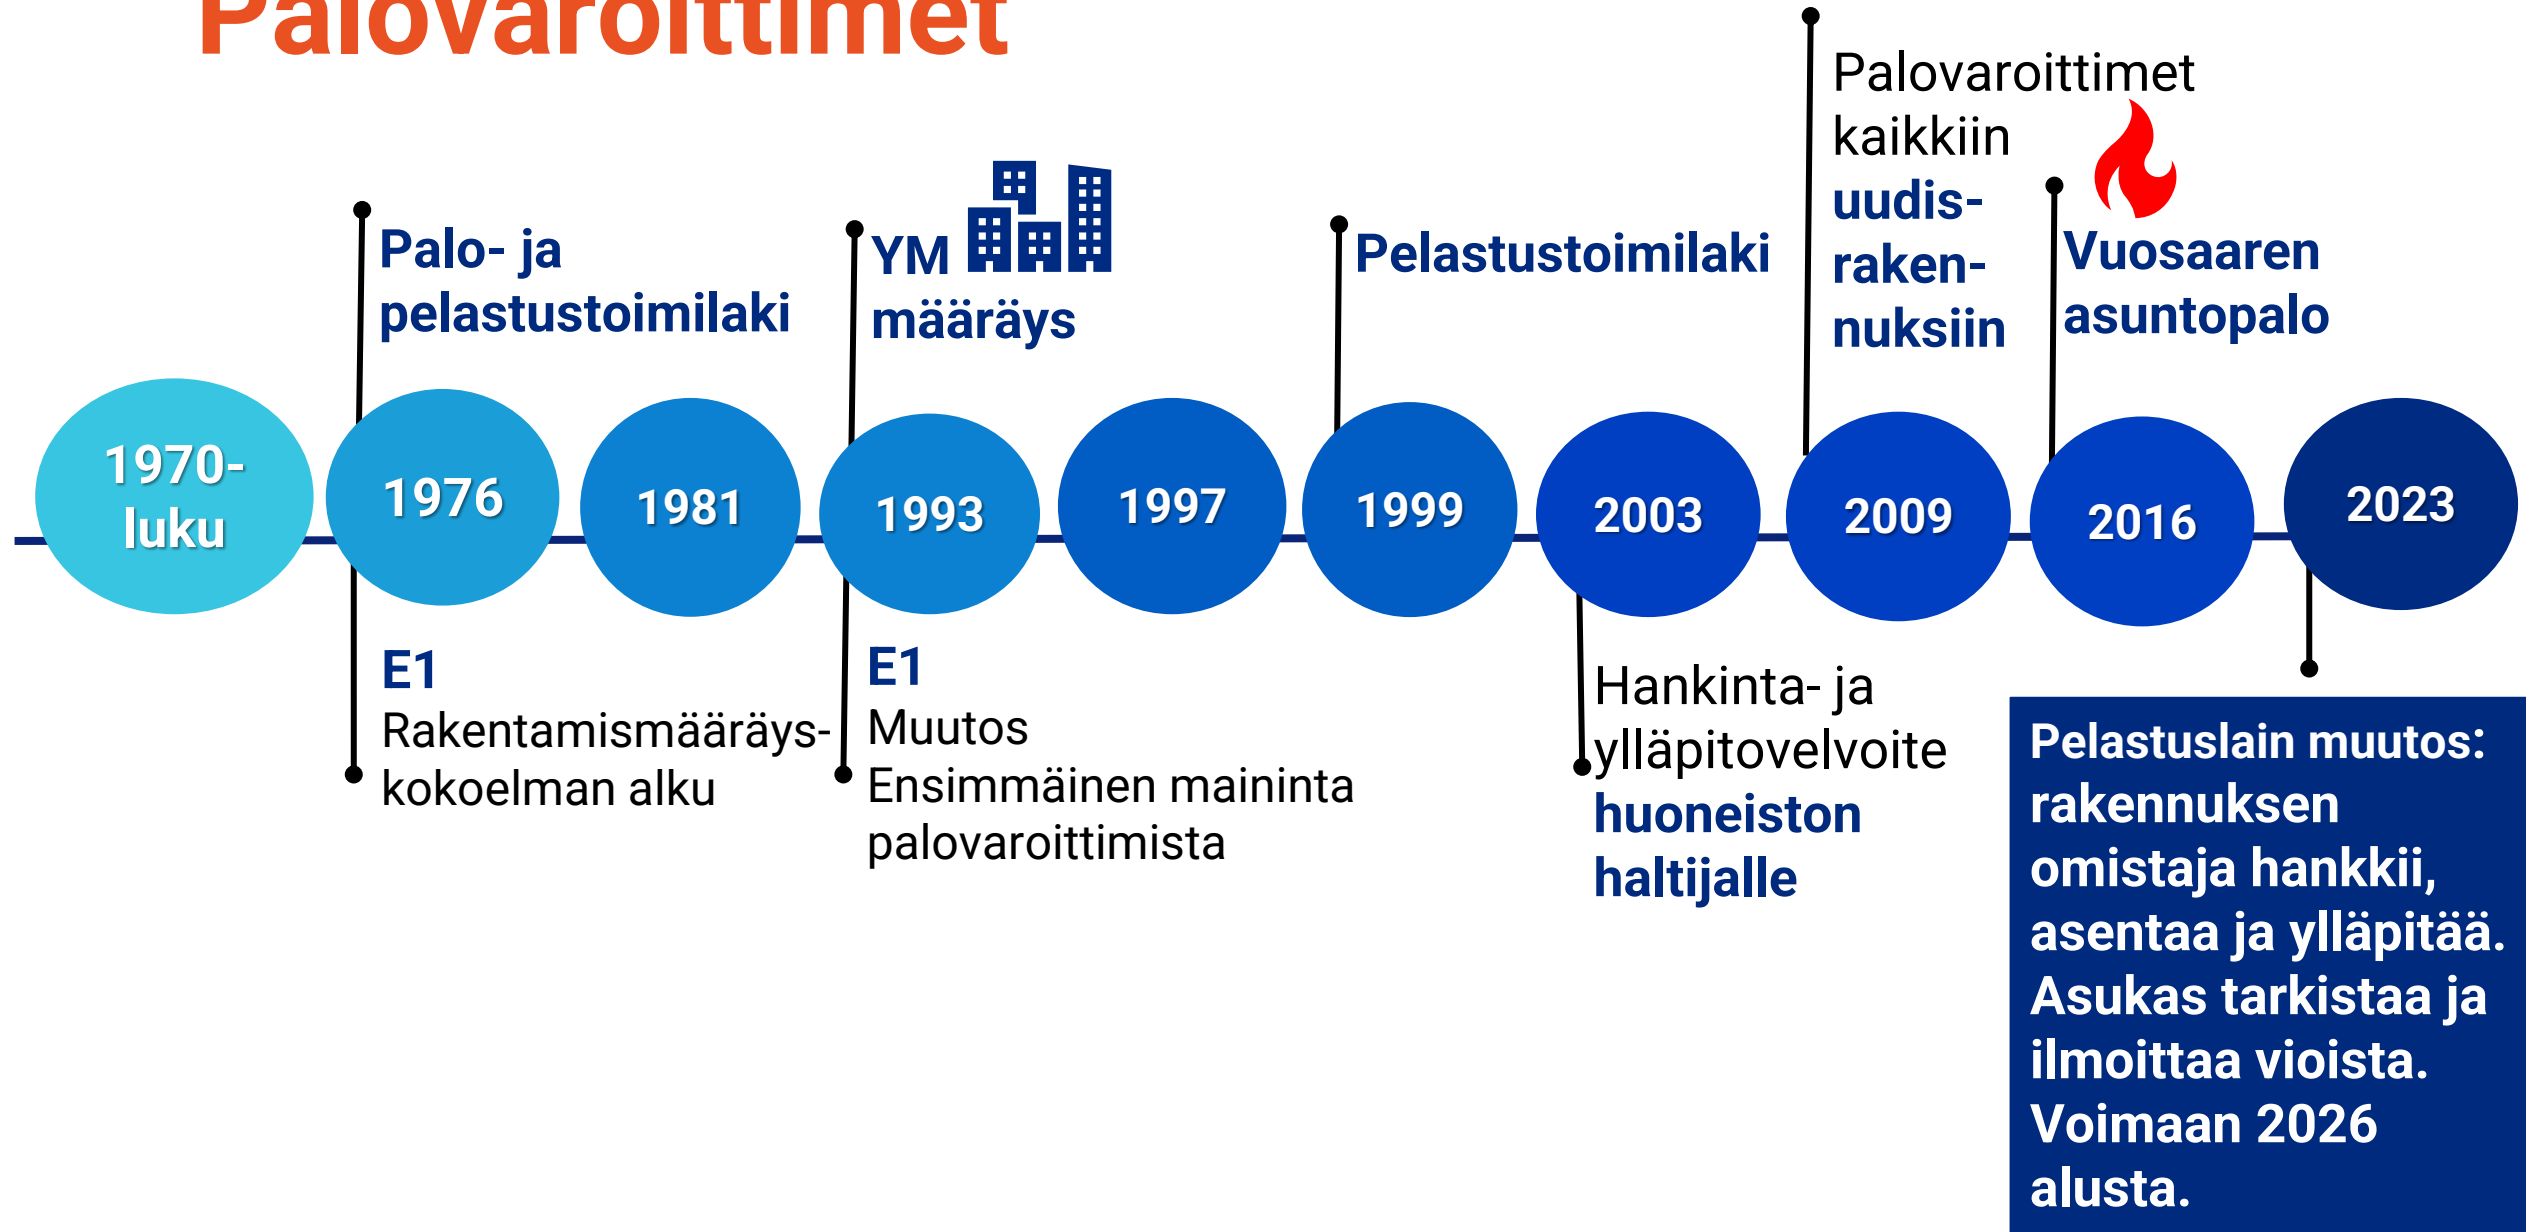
Palovaroittimet

Palo- ja pelastustoimilaki

YM määräys

Pelastustoimilaki

Palovaroittimet kaikkiin uudisrakennuksiin

Vuosaaren asuntopalo

1970-luku

1976

1981

1993

1997

1999

2003

2009

2016

2023

E1
Rakentamismääräyskokoelman alku

E1
Muutos
Ensimmäinen maininta palovaroittimista

Hankinta- ja ylläpitovelvoite huoneiston haltijalle

Pelastuslain muutos: rakennuksen omistaja hankkii, asentaa ja ylläpitää. Asukas tarkistaa ja ilmoittaa vioista. Voimaan 2026 alusta.